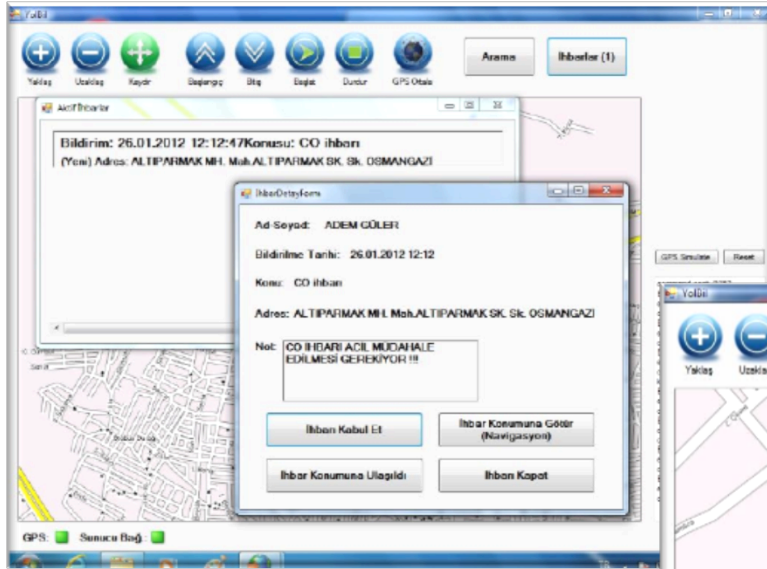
Yolbil

Yaklaş Uzaklaş Kaydır Başlangıç Bitiş Başlat Durdur GPS Ortala

Arama

İhbarlar (1)

AktifIhbarlar

Bildirim: 26.01.2012 12:12:47Konusu: CO ihbarı
(Yeni) Adres: ALTIPARMAK MH. Mah.ALTIPARMAK SK. Sk. OSMANGAZI

IhbarDetayForm

Ad-Soyad: ADEM GÜLER

Bildirilme Tarihi: 26.01.2012 12:12

Konu: CO ihbarı

Adres: ALTIPARMAK MH. Mah.ALTIPARMAK SK. Sk. OSMANGAZI

Not: CO IHBARI ACIL MUDAHALE EDILMESI GEREKIYOR !!!

İhbarı Kabul Et

İhbar Konumuna Götür (Navigasyon)

İhbar Konumuna Ulaşıldı

İhbarı Kapat

GPS Simulate

Reset

Yolbil

Yaklaş

Uzakla

GPS: Sunucu Bağ.: